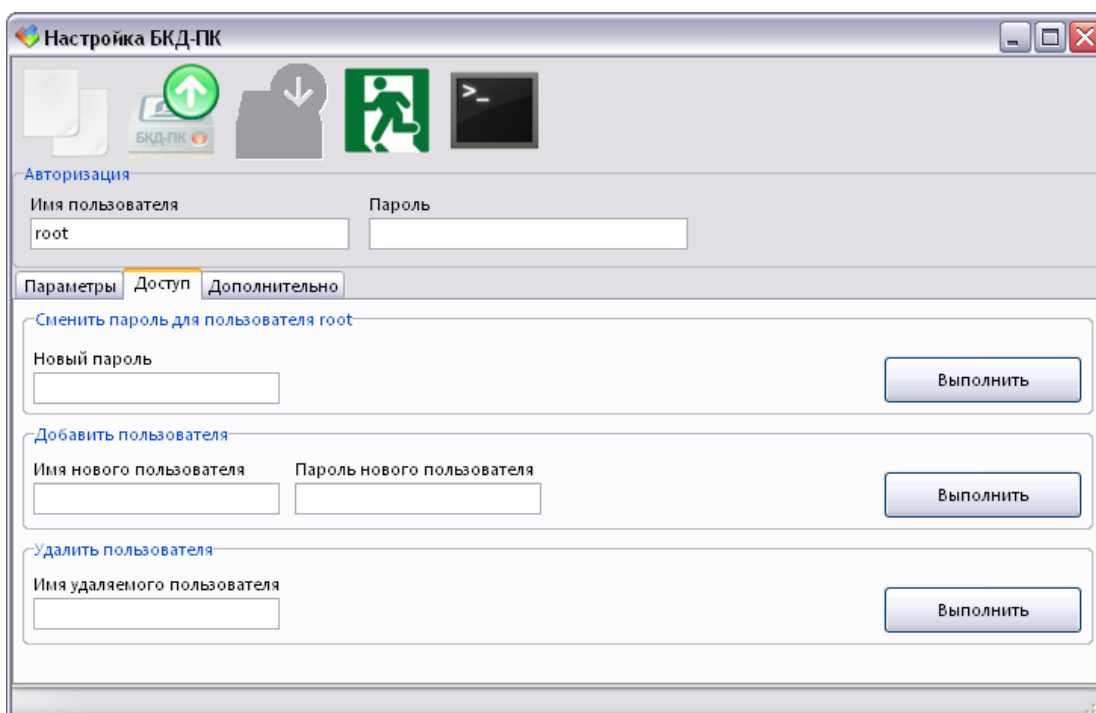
Настройка БКД-ПК

БКД-ПК

>_

Авторизация

Имя пользователя

root

Пароль

Параметры | Доступ | Дополнительно

Сменить пароль для пользователя root

Новый пароль

Выполнить

Добавить пользователя

Имя нового пользователя

Пароль нового пользователя

Выполнить

Удалить пользователя

Имя удаляемого пользователя

Выполнить